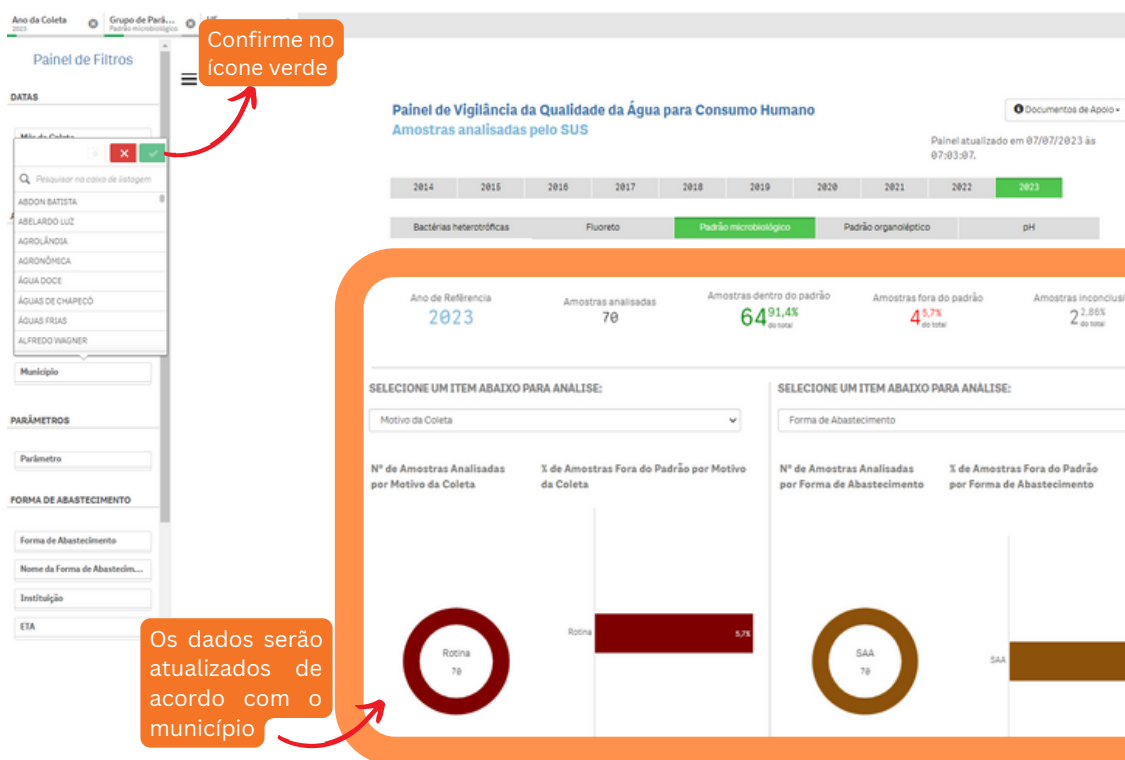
Ano da Coleta
2023
Grupo de Parâ...
Padrão microbiológico
UF

Painel de Filtros

Confirme no ícone verde

DATAS

Mês da Coleta

Pesquisar na caixa de listagem

ABDON BATISTA
ABELARDO LUZ
AGROLÂNDIA
AGRONÔMICA
ÁGUA DOCE
ÁGUAS DE CHAPECÓ
ÁGUAS FRIAS
ALFREDO WAGNER

Município

PARÂMETROS

Parâmetro

FORMA DE ABASTECIMENTO

Forma de Abastecimento
Nome da Forma de Abastecim...
Instituição
ETA

Painel de Vigilância da Qualidade da Água para Consumo Humano
Amostras analisadas pelo SUS

Documentos de Apoio

Painel atualizado em 07/07/2023 às 07:03:07.

| 2014 | 2015 | 2016 | 2017 | 2018 | 2019 | 2020 | 2021 | 2022 | 2023 |
|---|---|---|---|---|---|---|---|---|---|

| Bactérias heterotróficas | Fluoreto | Padrão microbiológico | Padrão organoléptico | pH |
|---|---|---|---|---|

Ano de Referência
2023
Amostras analisadas
70
Amostras dentro do padrão
64 91,4% do total
Amostras fora do padrão
4 5,7% do total
Amostras inconclusi
2 2,86% do total

SELECIONE UM ITEM ABAIXO PARA ANÁLISE:
Motivo da Coleta

SELECIONE UM ITEM ABAIXO PARA ANÁLISE:
Forma de Abastecimento

Nº de Amostras Analisadas por Motivo da Coleta
% de Amostras Fora do Padrão por Motivo da Coleta
Nº de Amostras Analisadas por Forma de Abastecimento
% de Amostras Fora do Padrão por Forma de Abastecimento

Rotina
70
Rotina
5,7%
SAA
70
SAA

Os dados serão atualizados de acordo com o município